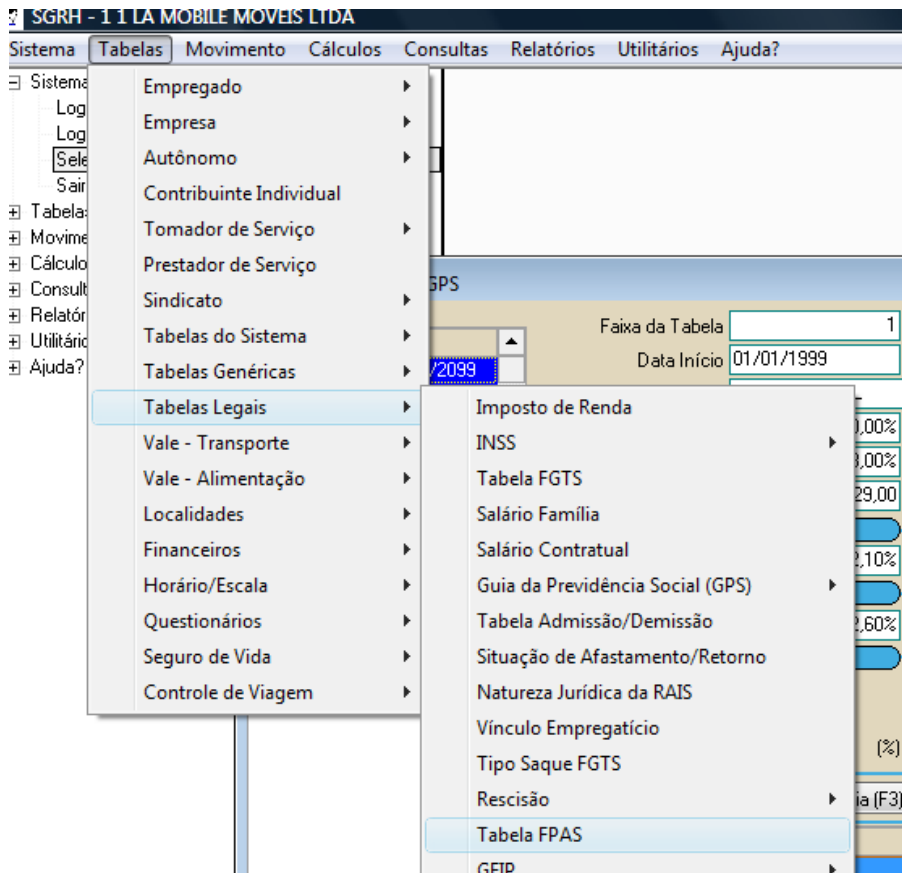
SGRH - 1 1 LA MOBILE MOVEIS LTDA

Sistema Tabelas Movimento Cálculos Consultas Relatórios Utilitários Ajuda?

Sistema
Log
Log
Sele
Sair
Tabela
Movime
Cálculo
Consult
Relatór
Utilitário
Ajuda?

Empregado
Empresa
Autônomo
Contribuinte Individual
Tomador de Serviço
Prestador de Serviço
Sindicato
Tabelas do Sistema
Tabelas Genéricas
Tabelas Legais
Vale - Transporte
Vale - Alimentação
Localidades
Financeiros
Horário/Escala
Questionários
Seguro de Vida
Controle de Viagem

GPS
Faixa da Tabela 1
Data Início 01/01/1999
/2099
,00%
,00%
29,00
,10%
,60%
(%)
ia (F3)

Imposto de Renda
INSS
Tabela FGTS
Salário Família
Salário Contratual
Guia da Previdência Social (GPS)
Tabela Admissão/Demissão
Situação de Afastamento/Retorno
Natureza Jurídica da RAIS
Vínculo Empregatício
Tipo Saque FGTS
Rescisão
Tabela FPAS
GFIP